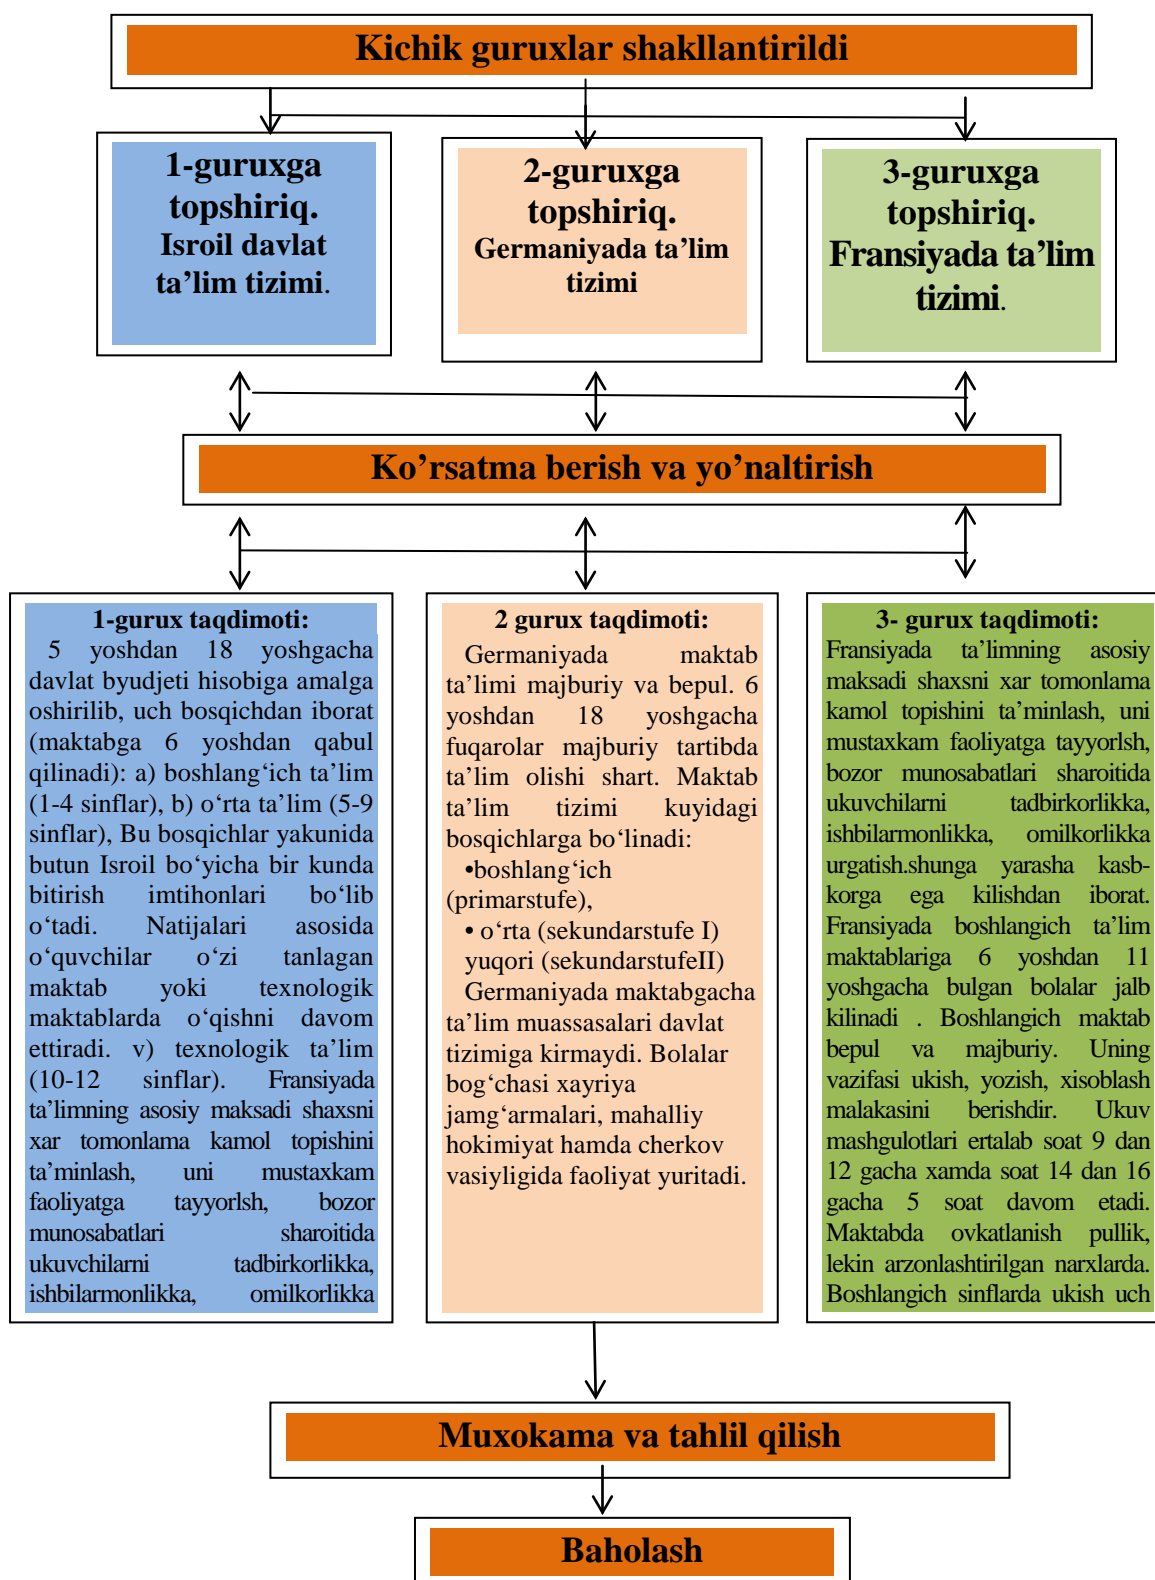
Kichik guruxlar shakllantirildi

1-guruxga topshiriq. Isroil davlat ta'lim tizimi.

2-guruxga topshiriq. Germaniyada ta'lim tizimi

3-guruxga topshiriq. Fransiyada ta'lim tizimi.

Ko'rsatma berish va yo'naltirish

1-gurux taqdimoti:
5 yoshdan 18 yoshgacha davlat byudjeti hisobiga amalga oshirilib, uch bosqichdan iborat (maktabga 6 yoshdan qabul qilinadi): a) boshlang'ich ta'lim (1-4 sinflar), b) o'rta ta'lim (5-9 sinflar), Bu bosqichlar yakunida butun Isroil bo'yicha bir kunda bitirish imtihonlari bo'lib o'tadi. Natijalari asosida o'quvchilar o'zi tanlagan maktab yoki texnologik maktablarda o'qishni davom ettiradi. v) texnologik ta'lim (10-12 sinflar). Fransiyada ta'limning asosiy maksadi shaxsni xar tomonlama kamol topishini ta'minlash, uni mustaxkam faoliyatga tayyorlsh, bozor munosabatlari sharoitida ukuvchilarni tadbirkorlikka, ishbilarmonlikka, omilkorlikka

2 gurux taqdimoti:
Germaniyada maktab ta'limi majburiy va bepul. 6 yoshdan 18 yoshgacha fuqarolar majburiy tartibda ta'lim olishi shart. Maktab ta'lim tizimi kuyidagi bosqichlarga bo'linadi:
•boshlang'ich (primarstufe),
• o'rta (sekundarstufe I) yuqori (sekundarstufeII)
Germaniyada maktabgacha ta'lim muassasalari davlat tizimiga kirmaydi. Bolalar bog'chasi xayriya jamg'armalari, mahalliy hokimiyat hamda cherkov vasiyligida faoliyat yuritadi.

3- gurux taqdimoti:
Fransiyada ta'limning asosiy maksadi shaxsni xar tomonlama kamol topishini ta'minlash, uni mustaxkam faoliyatga tayyorlsh, bozor munosabatlari sharoitida ukuvchilarni tadbirkorlikka, ishbilarmonlikka, omilkorlikka urgatish.shunga yarasha kasb-korga ega kilishdan iborat. Fransiyada boshlangich ta'lim maktablariga 6 yoshdan 11 yoshgacha bulgan bolalar jalb kilinadi . Boshlangich maktab bepul va majburiy. Uning vazifasi ukish, yozish, xisoblash malakasini berishdir. Ukuv mashgulotlari ertalab soat 9 dan 12 gacha xamda soat 14 dan 16 gacha 5 soat davom etadi. Maktabda ovkatlanish pullik, lekin arzonlashtirilgan narxlarda. Boshlangich sinflarda ukish uch

Muxokama va tahlil qilish

Baholash